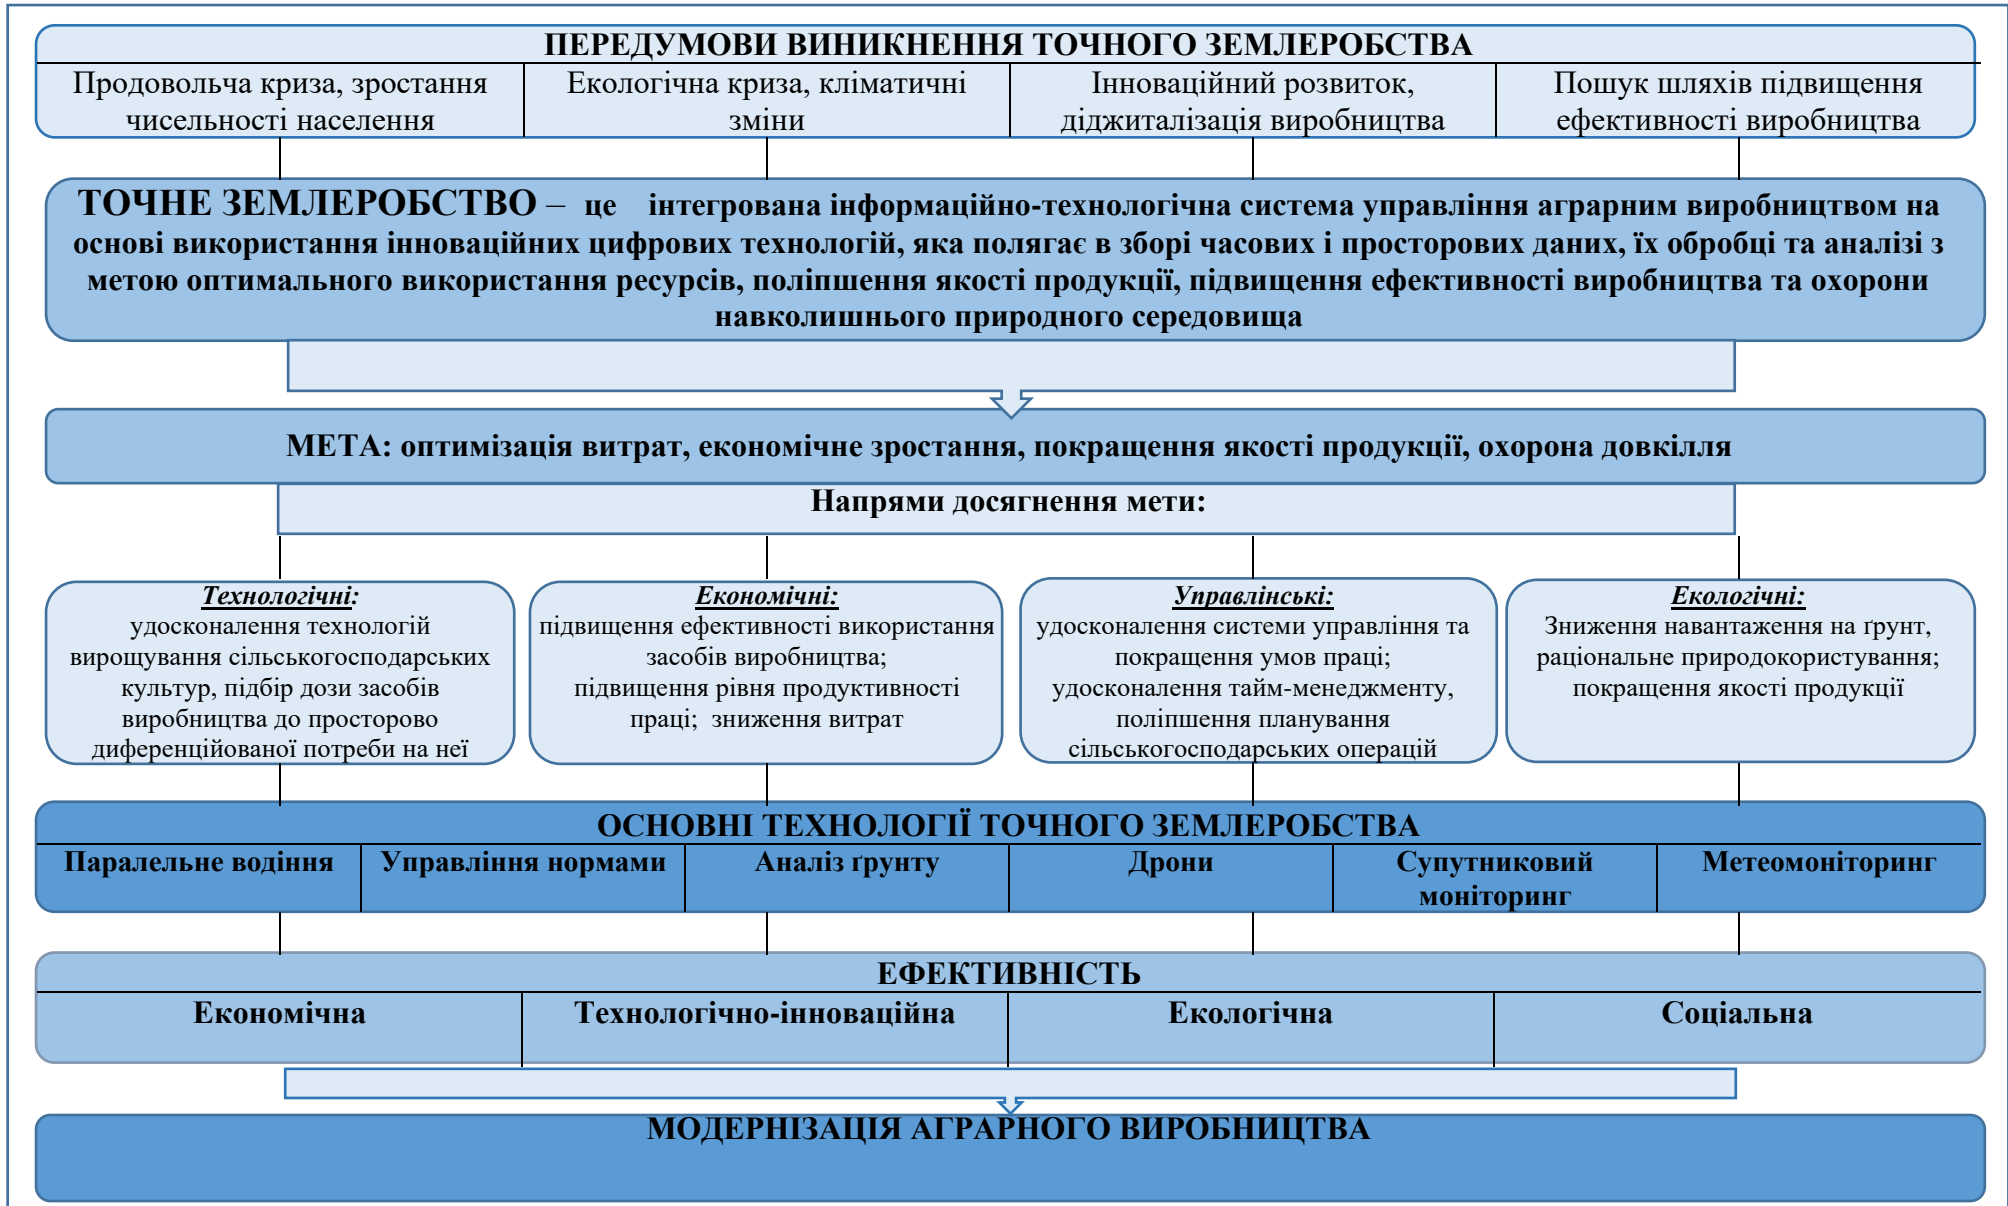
ПЕРЕДУМОВИ ВИНИКНЕННЯ ТОЧНОГО ЗЕМЛЕРОБСТВА

Продовольча криза, зростання чисельності населення

Екологічна криза, кліматичні зміни

Інноваційний розвиток, діджиталізація виробництва

Пошук шляхів підвищення ефективності виробництва

ТОЧНЕ ЗЕМЛЕРОБСТВО – це інтегрована інформаційно-технологічна система управління аграрним виробництвом на основі використання інноваційних цифрових технологій, яка полягає в зборі часових і просторових даних, їх обробці та аналізі з метою оптимального використання ресурсів, поліпшення якості продукції, підвищення ефективності виробництва та охорони навколишнього природного середовища

МЕТА: оптимізація витрат, економічне зростання, покращення якості продукції, охорона довкілля

Напрями досягнення мети:

Технологічні:
удосконалення технологій вирощування сільськогосподарських культур, підбір дози засобів виробництва до просторово диференційованої потреби на неї

Економічні:
підвищення ефективності використання засобів виробництва;
підвищення рівня продуктивності праці; зниження витрат

Управлінські:
удосконалення системи управління та покращення умов праці;
удосконалення тайм-менеджменту, поліпшення планування сільськогосподарських операцій

Екологічні:
Зниження навантаження на ґрунт, раціональне природокористування;
покращення якості продукції

ОСНОВНІ ТЕХНОЛОГІЇ ТОЧНОГО ЗЕМЛЕРОБСТВА

| Паралельне водіння | Управління нормами | Аналіз ґрунту | Дрони | Супутниковий моніторинг | Метеомоніторинг |
|---|---|---|---|---|---|

ЕФЕКТИВНІСТЬ

| Економічна | Технологічно-інноваційна | Екологічна | Соціальна |
|---|---|---|---|

МОДЕРНІЗАЦІЯ АГРАРНОГО ВИРОБНИЦТВА